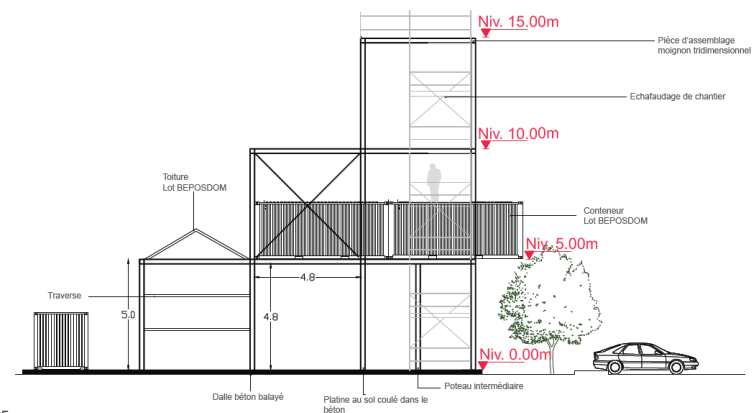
Niv. 15.00m

Pièce d'assemblage moignon tridimensionnel

Echafaudage de chantier

Niv. 10.00m

Toiture Lot BEPOSDOM

Conteneur Lot BEPOSDOM

Niv. 5.00m

4.8

Traverse

5.0

4.8

Niv. 0.00m

Poteau intermédiaire

Dalle béton balayé

Platine au sol coulé dans le béton